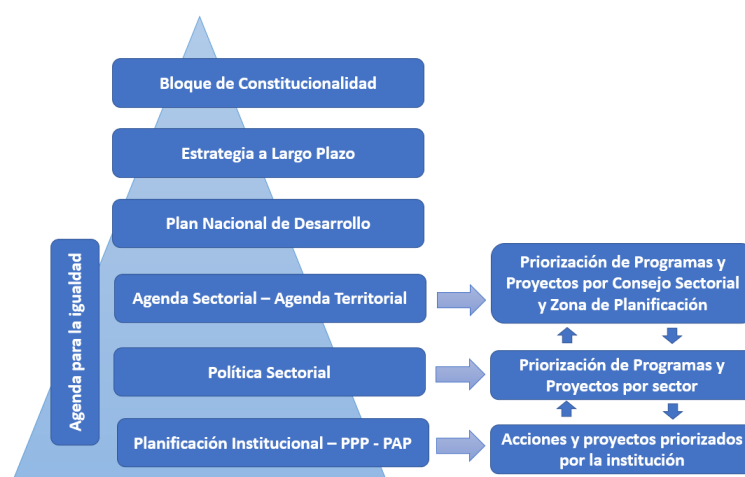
Bloque de Constitucionalidad

Estrategia a Largo Plazo

Plan Nacional de Desarrollo

Agenda para la igualdad

Agenda Sectorial – Agenda Territorial

Política Sectorial

Planificación Institucional – PPP - PAP

Priorización de Programas y Proyectos por Consejo Sectorial y Zona de Planificación

Priorización de Programas y Proyectos por sector

Acciones y proyectos priorizados por la institución